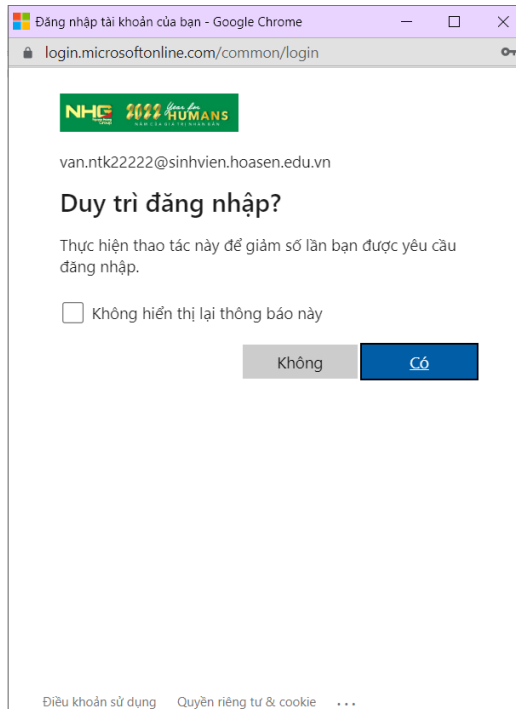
Đăng nhập tài khoản của bạn - Google Chrome

login.microsoftonline.com/common/login

NHG 2022 Year for HUMANS

van.ntk22222@sinhvien.hoasen.edu.vn

Duy trì đăng nhập?

Thực hiện thao tác này để giảm số lần bạn được yêu cầu đăng nhập.

Không hiển thị lại thông báo này

Không

Có

Điều khoản sử dụng Quyền riêng tư & cookie ...